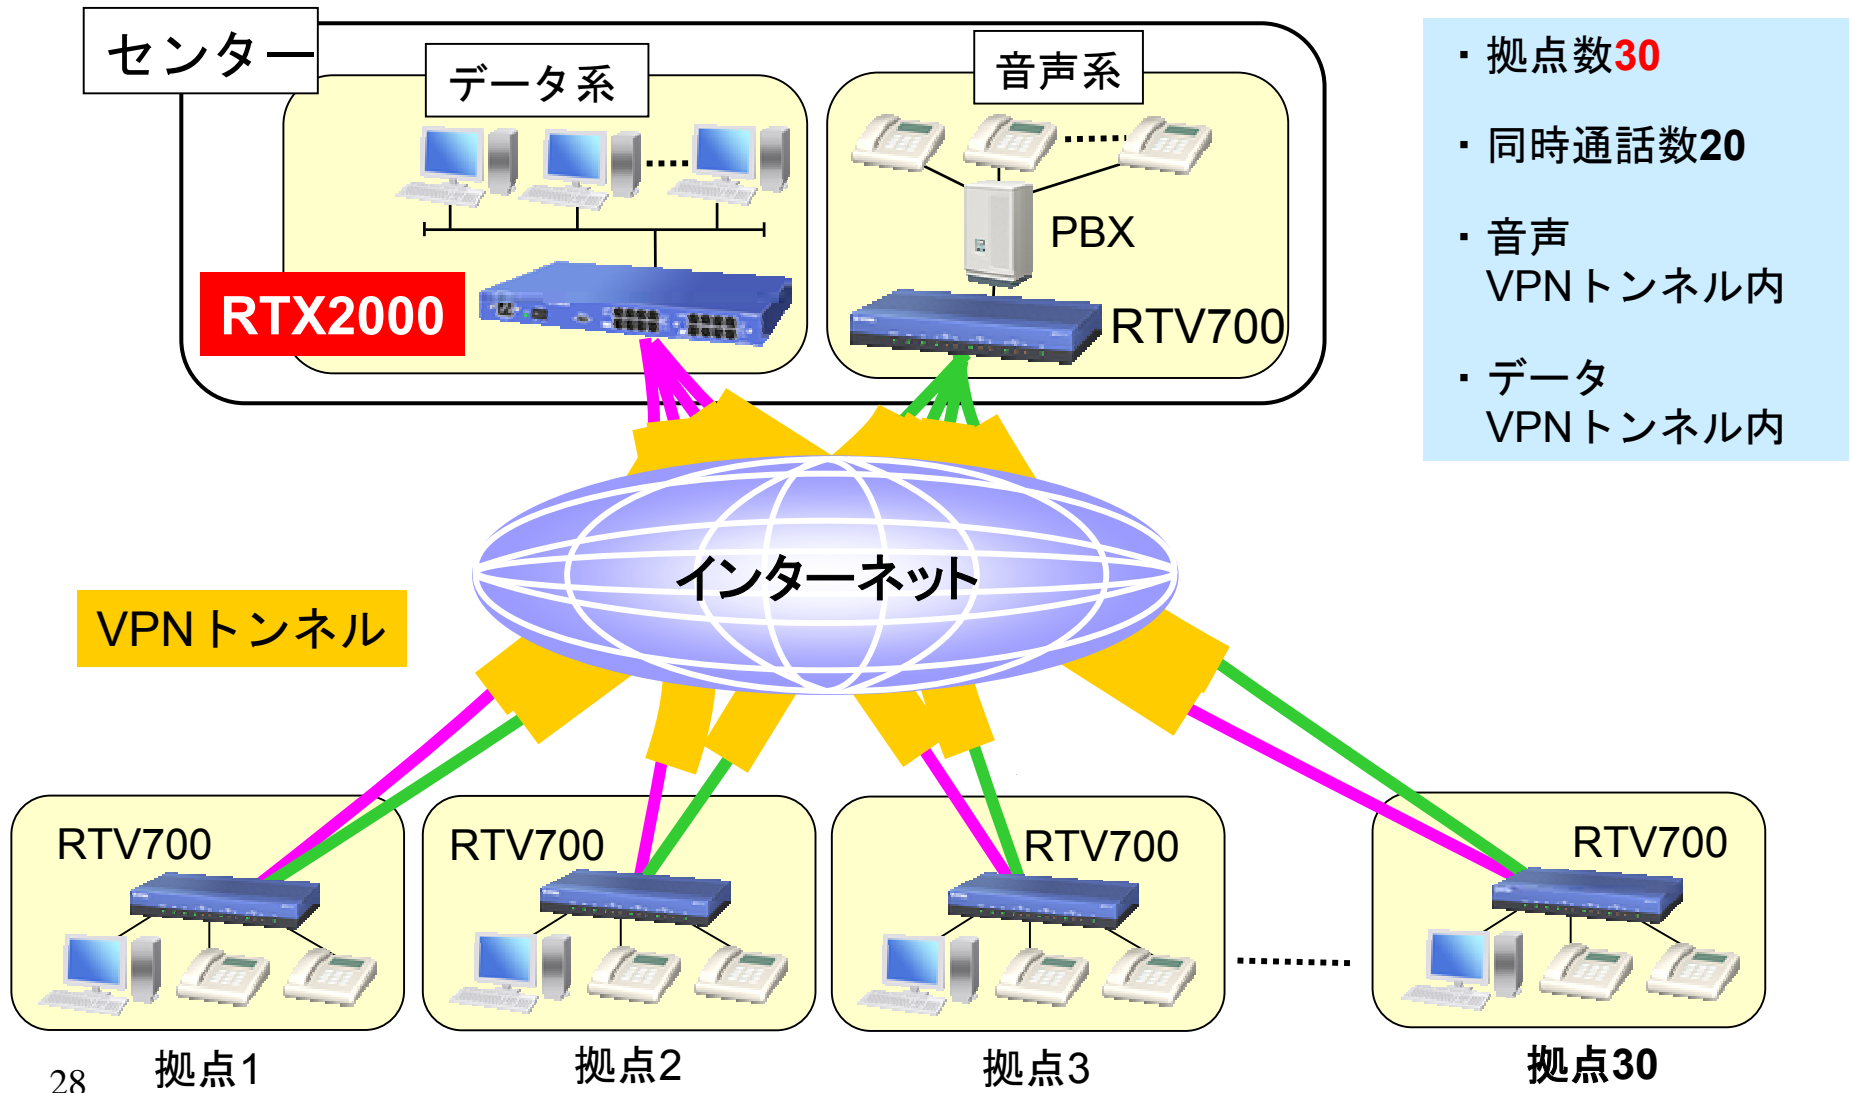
センター

データ系

音声系

PBX

RTX2000

RTV700

・拠点数30

・同時通話数20

・音声
VPNトンネル内

・データ
VPNトンネル内

インターネット

VPNトンネル

RTV700

RTV700

RTV700

RTV700

28

拠点1

拠点2

拠点3

拠点30